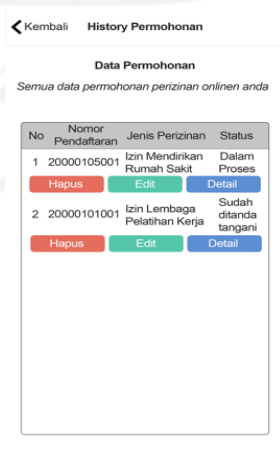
Kembali History Permohonan

Data Permohonan

Semua data permohonan perizinan onlinen anda

| No | Nomor Pendaftaran | Jenis Perizinan | Status |
|---|---|---|---|
| 1 | 20000105001 | Izin Mendirikan Rumah Sakit | Dalam Proses |
| Hapus | Edit | Detail | |
| 2 | 20000101001 | Izin Lembaga Pelatihan Kerja | Sudah ditanda tangani |
| Hapus | Edit | Detail | |